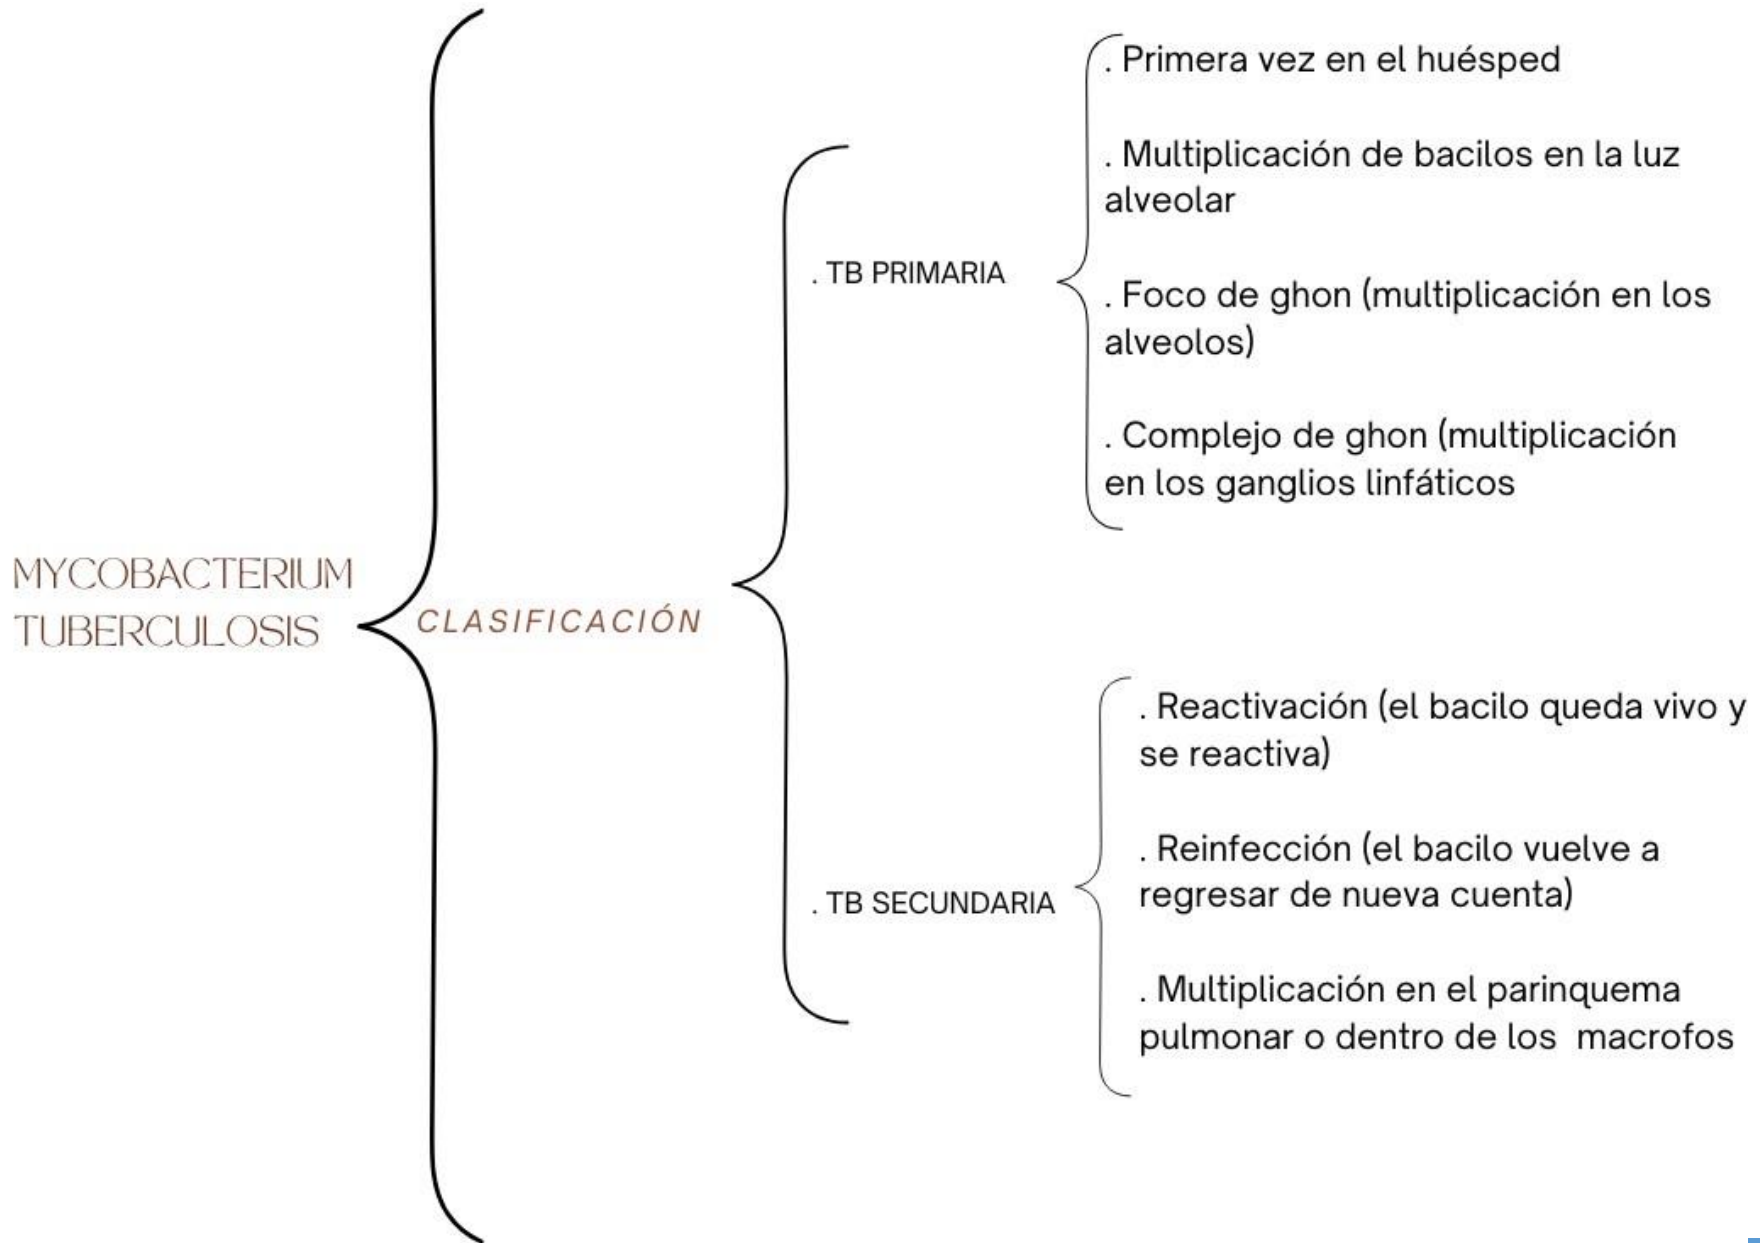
MYCOBACTERIUM TUBERCULOSIS

CLASIFICACIÓN

. TB PRIMARIA

. Primera vez en el huésped

. Multiplicación de bacilos en la luz alveolar

. Foco de ghon (multiplicación en los alveolos)

. Complejo de ghon (multiplicación en los ganglios linfáticos

. TB SECUNDARIA

. Reactivación (el bacilo queda vivo y se reactiva)

. Reinfección (el bacilo vuelve a regresar de nueva cuenta)

. Multiplicación en el parinquema pulmonar o dentro de los macrofos